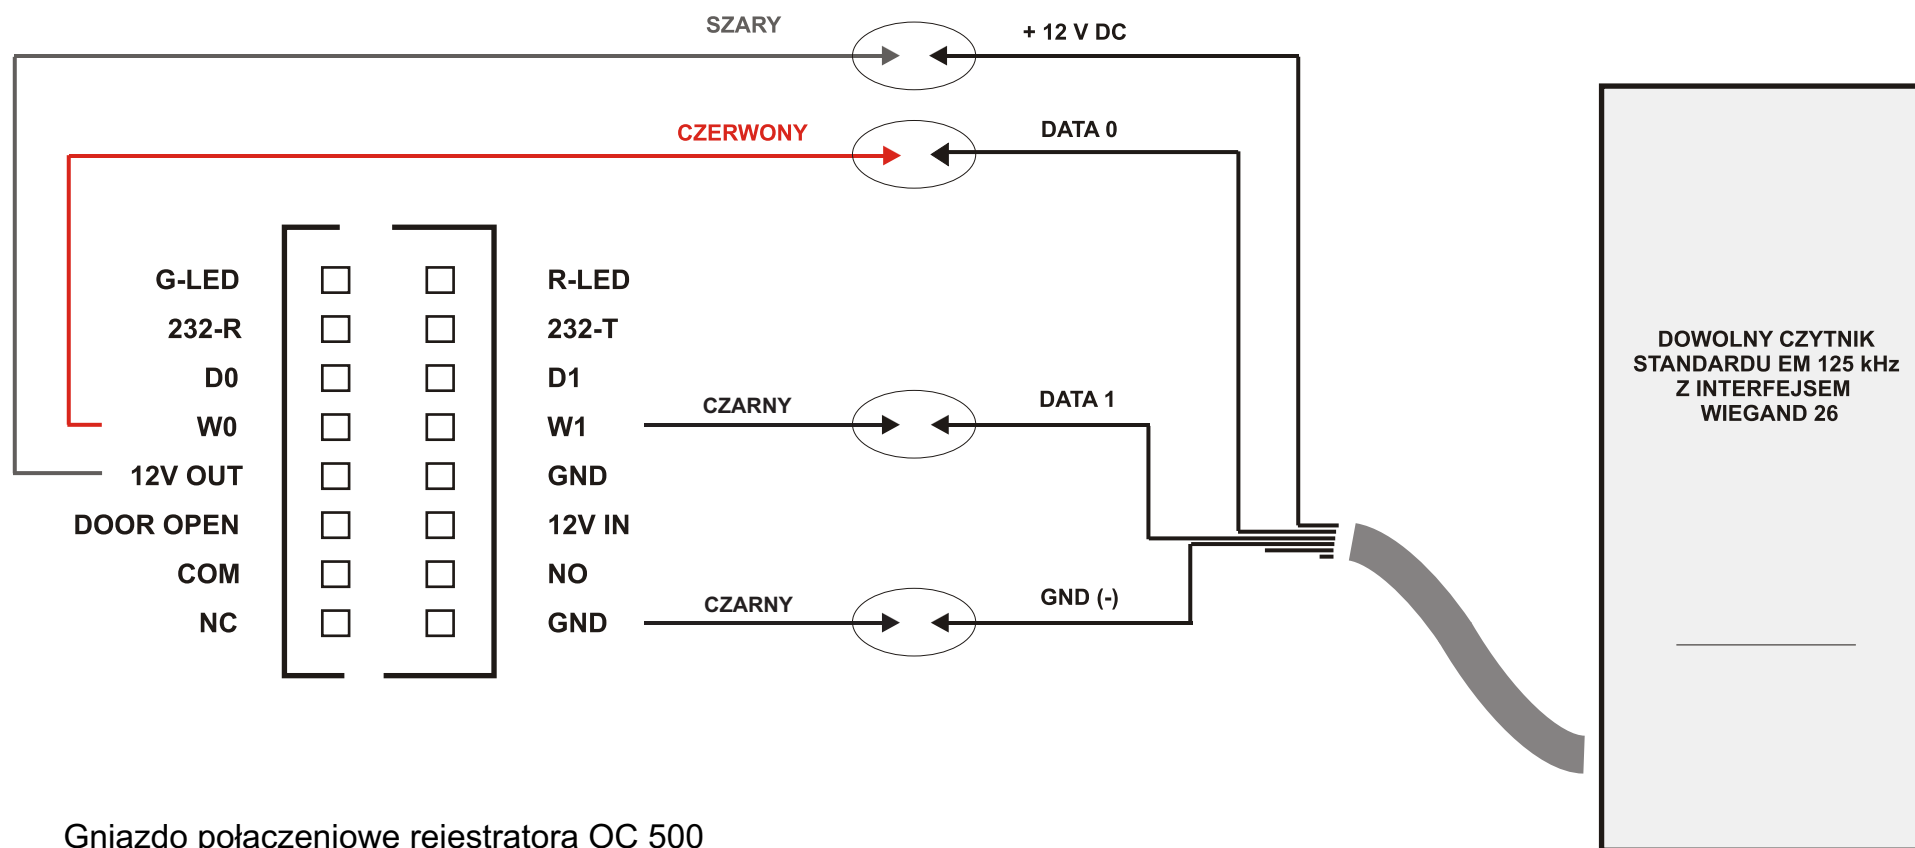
SZARY

+ 12 V DC

CZERWONY

DATA 0

G-LED
232-R
D0
W0
12V OUT
DOOR OPEN
COM
NC

R-LED
232-T
D1
W1
GND
12V IN
NO
GND

CZARNY

DATA 1

CZARNY

GND (-)

DOWOLNY CZYTNIK STANDARDU EM 125 kHz Z INTERFEJSEM WIEGAND 26

Gniazdo połączeniowe rejestratora OC 500